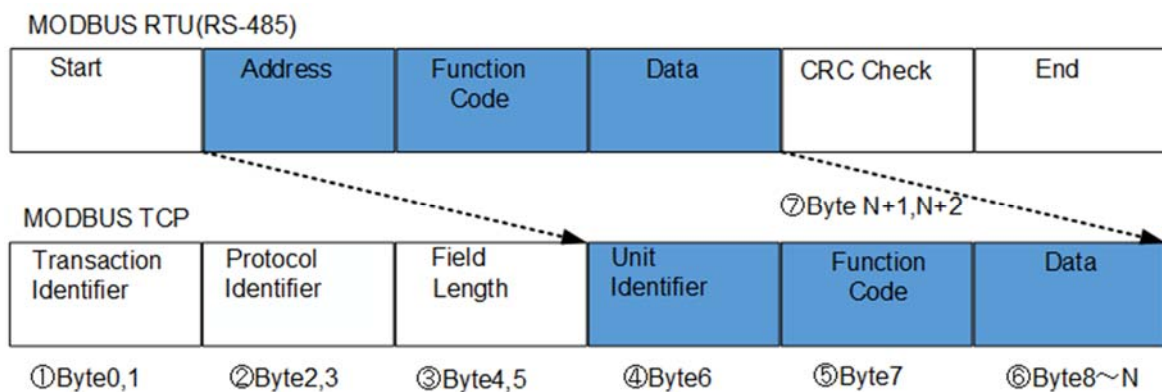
MODBUS RTU(RS-485)

| Start | Address | Function Code | Data | CRC Check | End |
|---|---|---|---|---|---|

MODBUS TCP

⑦Byte N+1,N+2

| Transaction Identifier | Protocol Identifier | Field Length | Unit Identifier | Function Code | Data |
|---|---|---|---|---|---|
| ①Byte0,1 | ②Byte2,3 | ③Byte4,5 | ④Byte6 | ⑤Byte7 | ⑥Byte8～N |